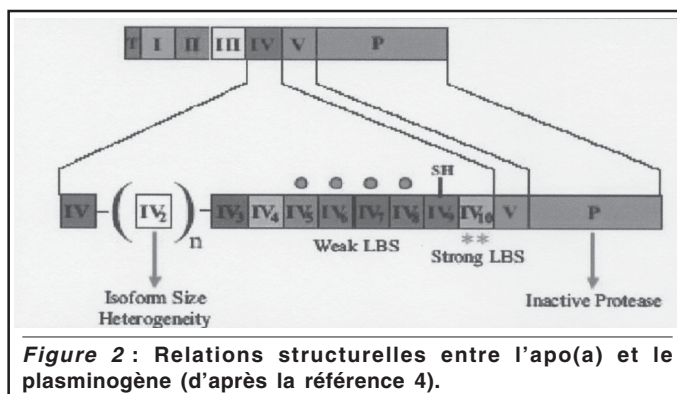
T I II III IV V P

IV $\left(IV_2\right)_n$ $IV_3$ $IV_4$ $IV_5$ $IV_6$ $IV_7$ $IV_8$ $IV_9$ $IV_{10}$ V P

SH

Weak LBS

\*\*
Strong LBS

Isoform Size Heterogeneity

Inactive Protease

*Figure 2* : Relations structurelles entre l'apo(a) et le plasminogène (d'après la référence 4).